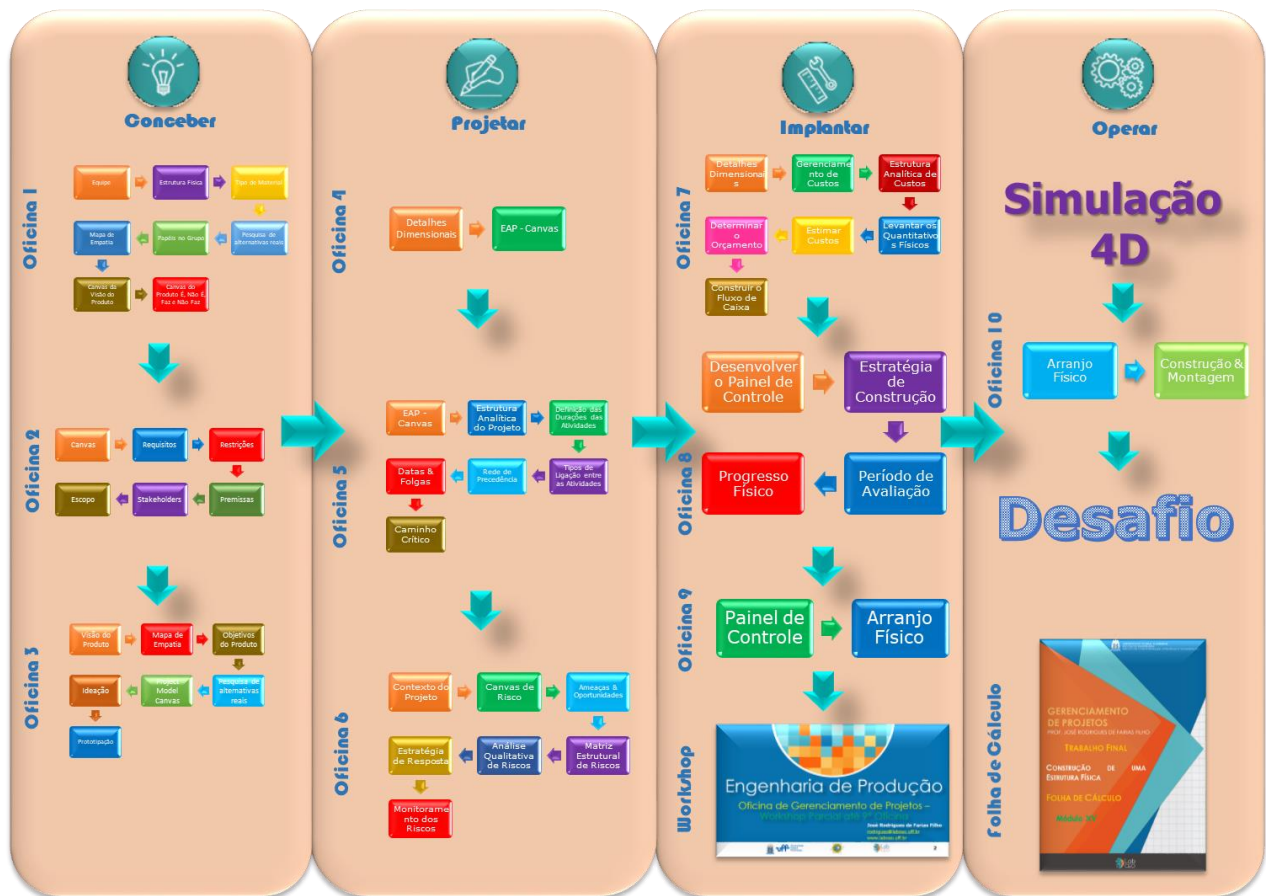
Conceber

Oficina 1

Equipe
Estrutura Física
Tipo de Moradia
Mapa de Empatia
Papéis no Grupo
Pesquisa de alternativas reais
Canvas da Visão do Produto
Canvas do Produto É, Não É, Faz e Não Faz

Oficina 2

Canvas
Requisitos
Restrições
Escopo
Stakeholders
Premissas

Oficina 3

Visão do Produto
Mapa de Empatia
Objetivos do Produto
Ideação
Project Model Canvas
Pesquisa de alternativas reais
Prototipação

Projetar

Oficina 4

Detalhes Dimensionais
EAP - Canvas

Oficina 5

EAP - Canvas
Estrutura Analítica do Projeto
Definição das Durações das Atividades
Datas & Folgas
Rede de Precedência
Tipos de Ligação entre as Atividades
Caminho Crítico

Oficina 6

Contexto do Projeto
Canvas de Risco
Ameaças & Oportunidades
Estratégia de Resposta
Análise Qualitativa de Riscos
Matriz Estrutural de Riscos
Monitoramento dos Riscos

Implantar

Oficina 7

Detalhes Dimensionais
Gerenciamento de Custos
Estrutura Analítica de Custos
Determinar o Orçamento
Estimar Custos
Levantar os Quantitativos Físicos
Construir o Fluxo de Caixa

Oficina 8

Desenvolver o Painel de Controle
Estratégia de Construção
Progresso Físico
Período de Avaliação

Oficina 9

Painel de Controle
Arranjo Físico

Workshop

Engenharia de Produção
Oficina de Gerenciamento de Projetos – Workshop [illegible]

Operar

Simulação 4D

Oficina 10

Arranjo Físico
Construção & Montagem

Desafio

Folha de Cálculo

Gerenciamento de Projetos
Prof. José Rodrigues de Farias Filho
Trabalho Final
Construção de uma Estrutura Física
Folha de Cálculo
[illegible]